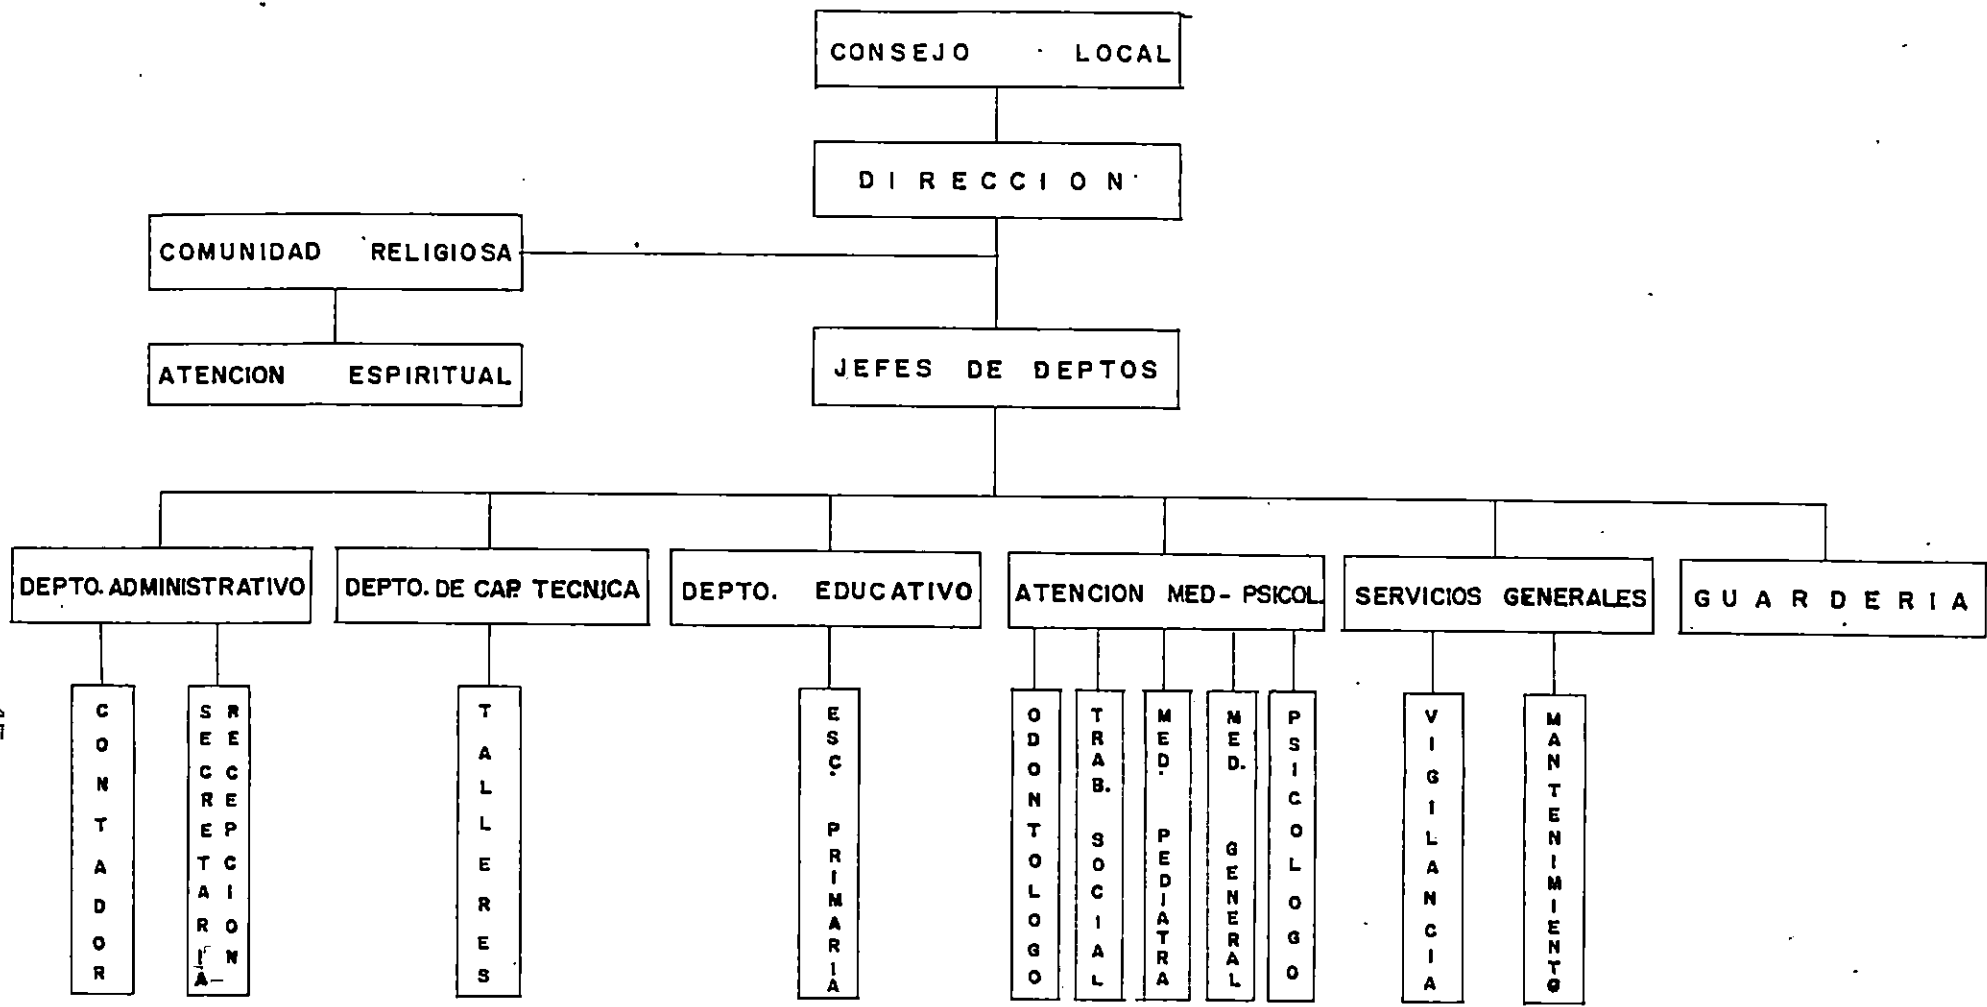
CONSEJO LOCAL

DIRECCION

COMUNIDAD RELIGIOSA

ATENCION ESPIRITUAL

JEFES DE DEPTOS

DEPTO. ADMINISTRATIVO

DEPTO. DE CAP. TECNICA

DEPTO. EDUCATIVO

ATENCION MED- PSICOL.

SERVICIOS GENERALES

GUARDERIA

CONTADOR

SECRETARIA

RECEPCION

TALLERES

ESC. PRIMARIA

ODONTOLOGO

TRAB. SOCIAL

MED. PEDIATRA

MED. GENERAL

PSICOLOGO

VIGILANCIA

MANTENIMIENTO